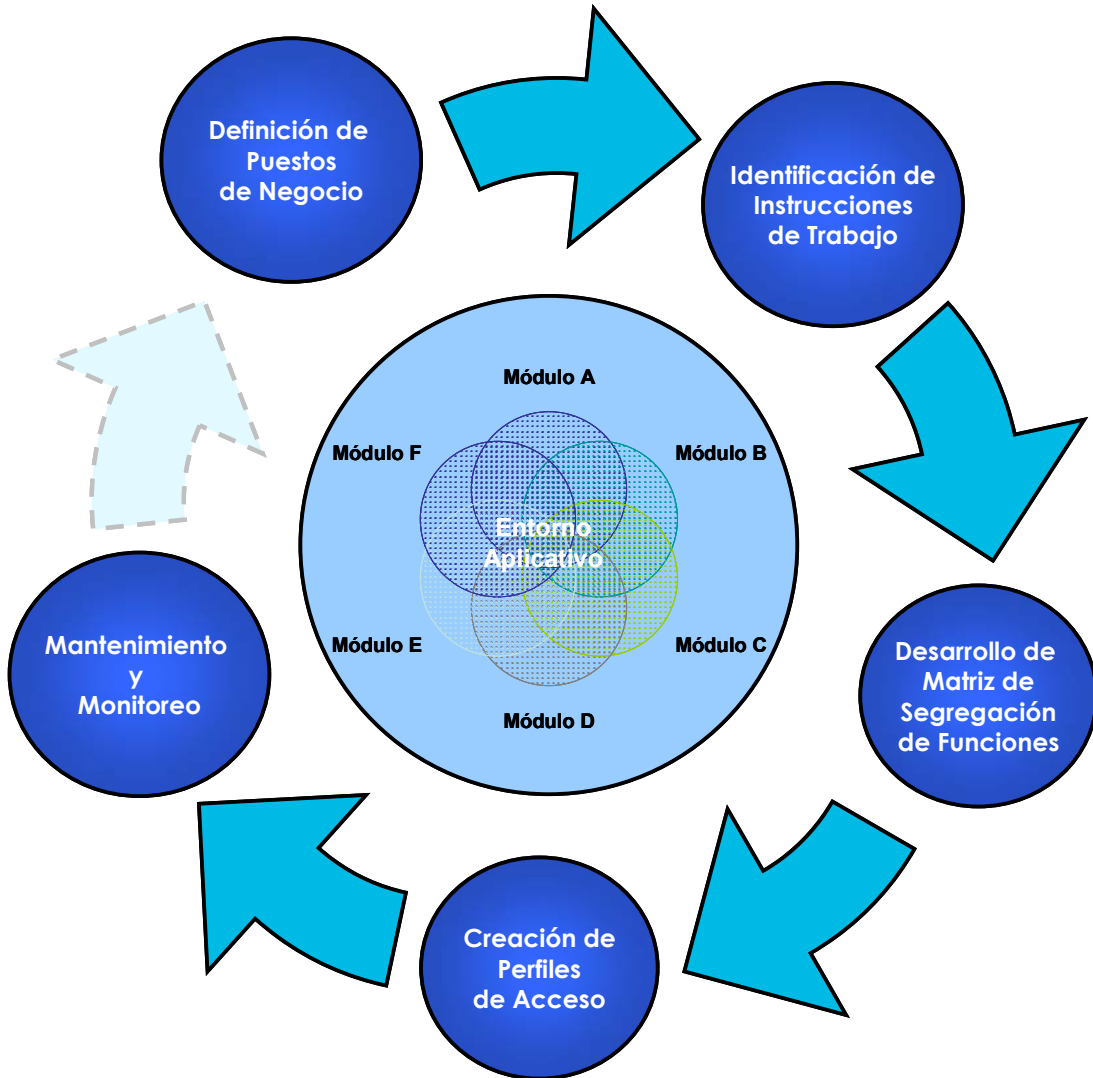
Definición de Puestos de Negocio

Identificación de Instrucciones de Trabajo

Módulo A

Módulo F

Módulo B

Entorno Aplicativo

Módulo E

Módulo C

Módulo D

Desarrollo de Matriz de Segregación de Funciones

Mantenimiento y Monitoreo

Creación de Perfiles de Acceso